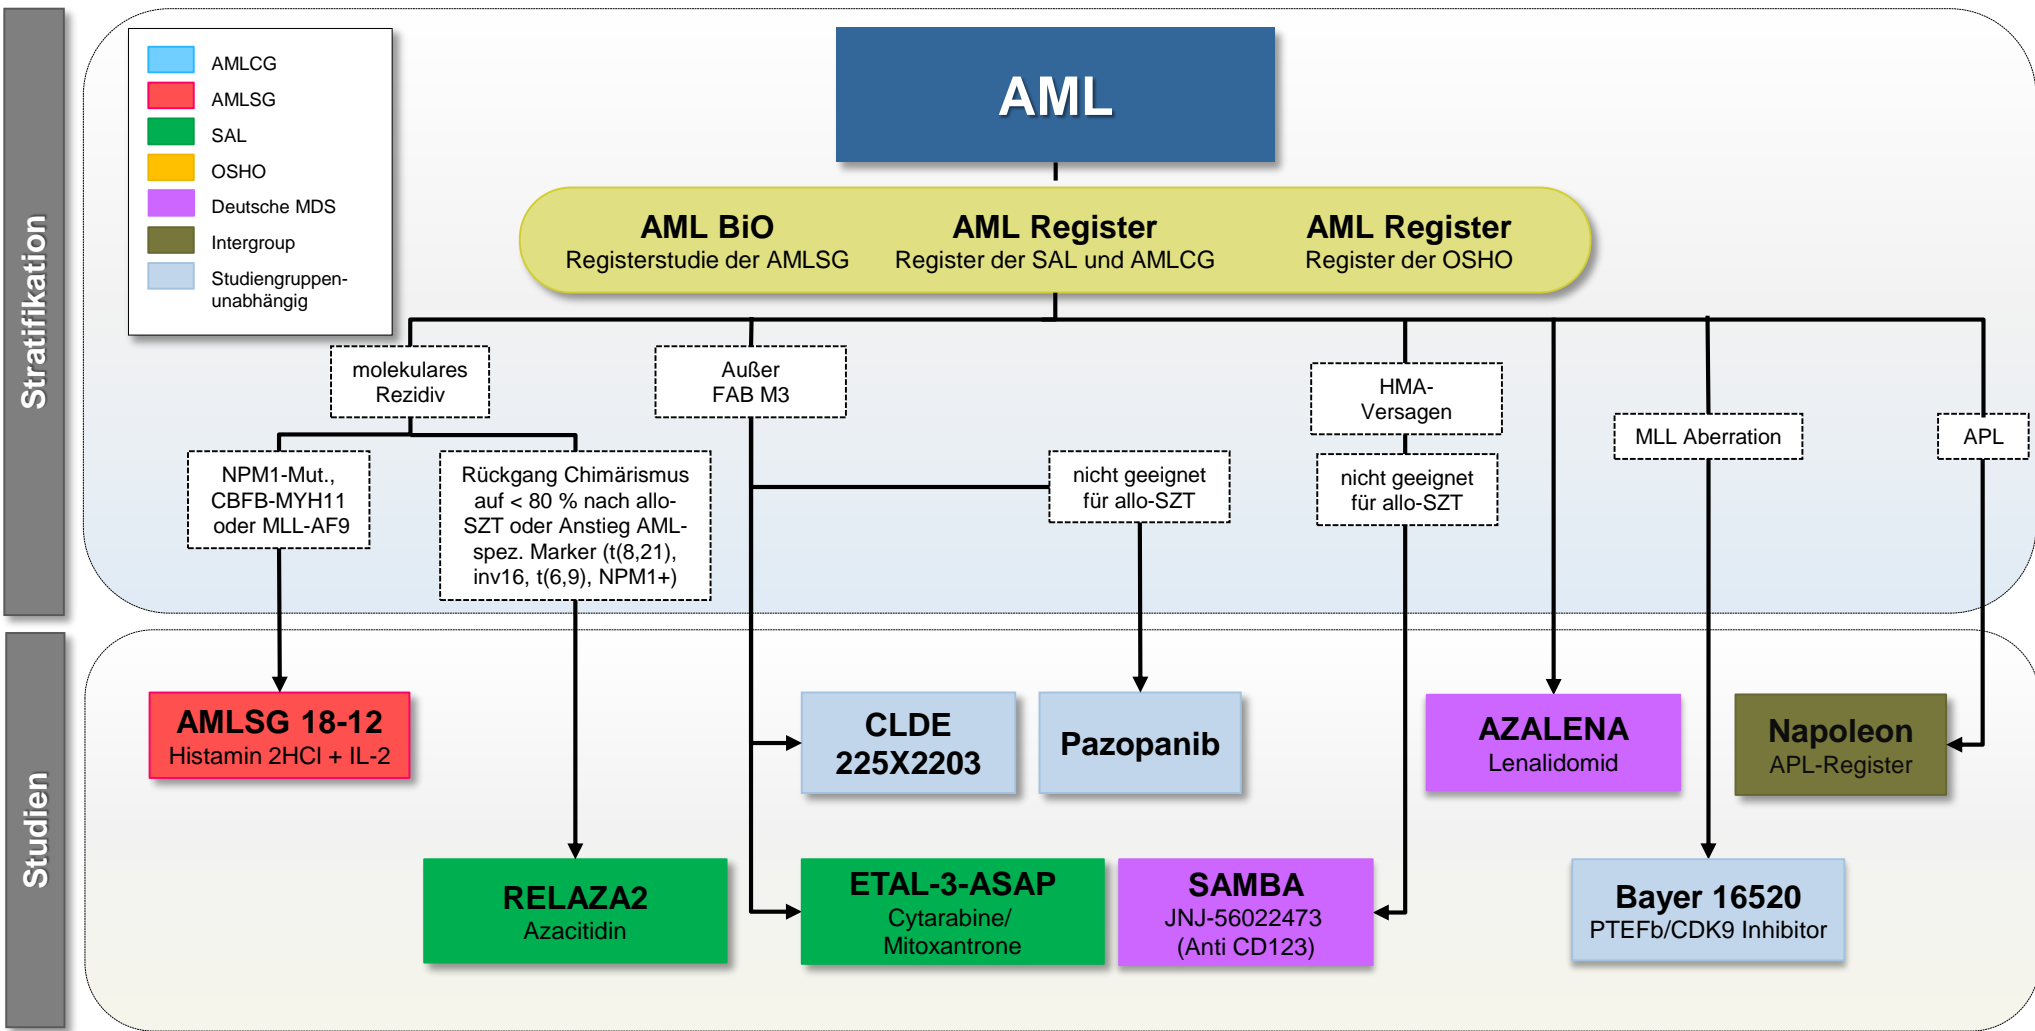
Stratifikation

AMLCG
AMLSG
SAL
OSHO
Deutsche MDS
Intergroup
Studiengruppen-unabhängig

AML

AML BiO
Registerstudie der AMLSG

AML Register
Register der SAL und AMLCG

AML Register
Register der OSHO

molekulares Rezidiv

Außer FAB M3

HMA-Versagen

MLL Aberration

APL

NPM1-Mut., CBFB-MYH11 oder MLL-AF9

Rückgang Chimärismus auf < 80 % nach allo-SZT oder Anstieg AML-spez. Marker (t(8,21), inv16, t(6,9), NPM1+)

nicht geeignet für allo-SZT

nicht geeignet für allo-SZT

Studien

AMLSG 18-12
Histamin 2HCl + IL-2

CLDE 225X2203

Pazopanib

AZALENA
Lenalidomid

Napoleon
APL-Register

RELAZA2
Azacitidin

ETAL-3-ASAP
Cytarabine/ Mitoxantrone

SAMBA
JNJ-56022473 (Anti CD123)

Bayer 16520
PTEFb/CDK9 Inhibitor